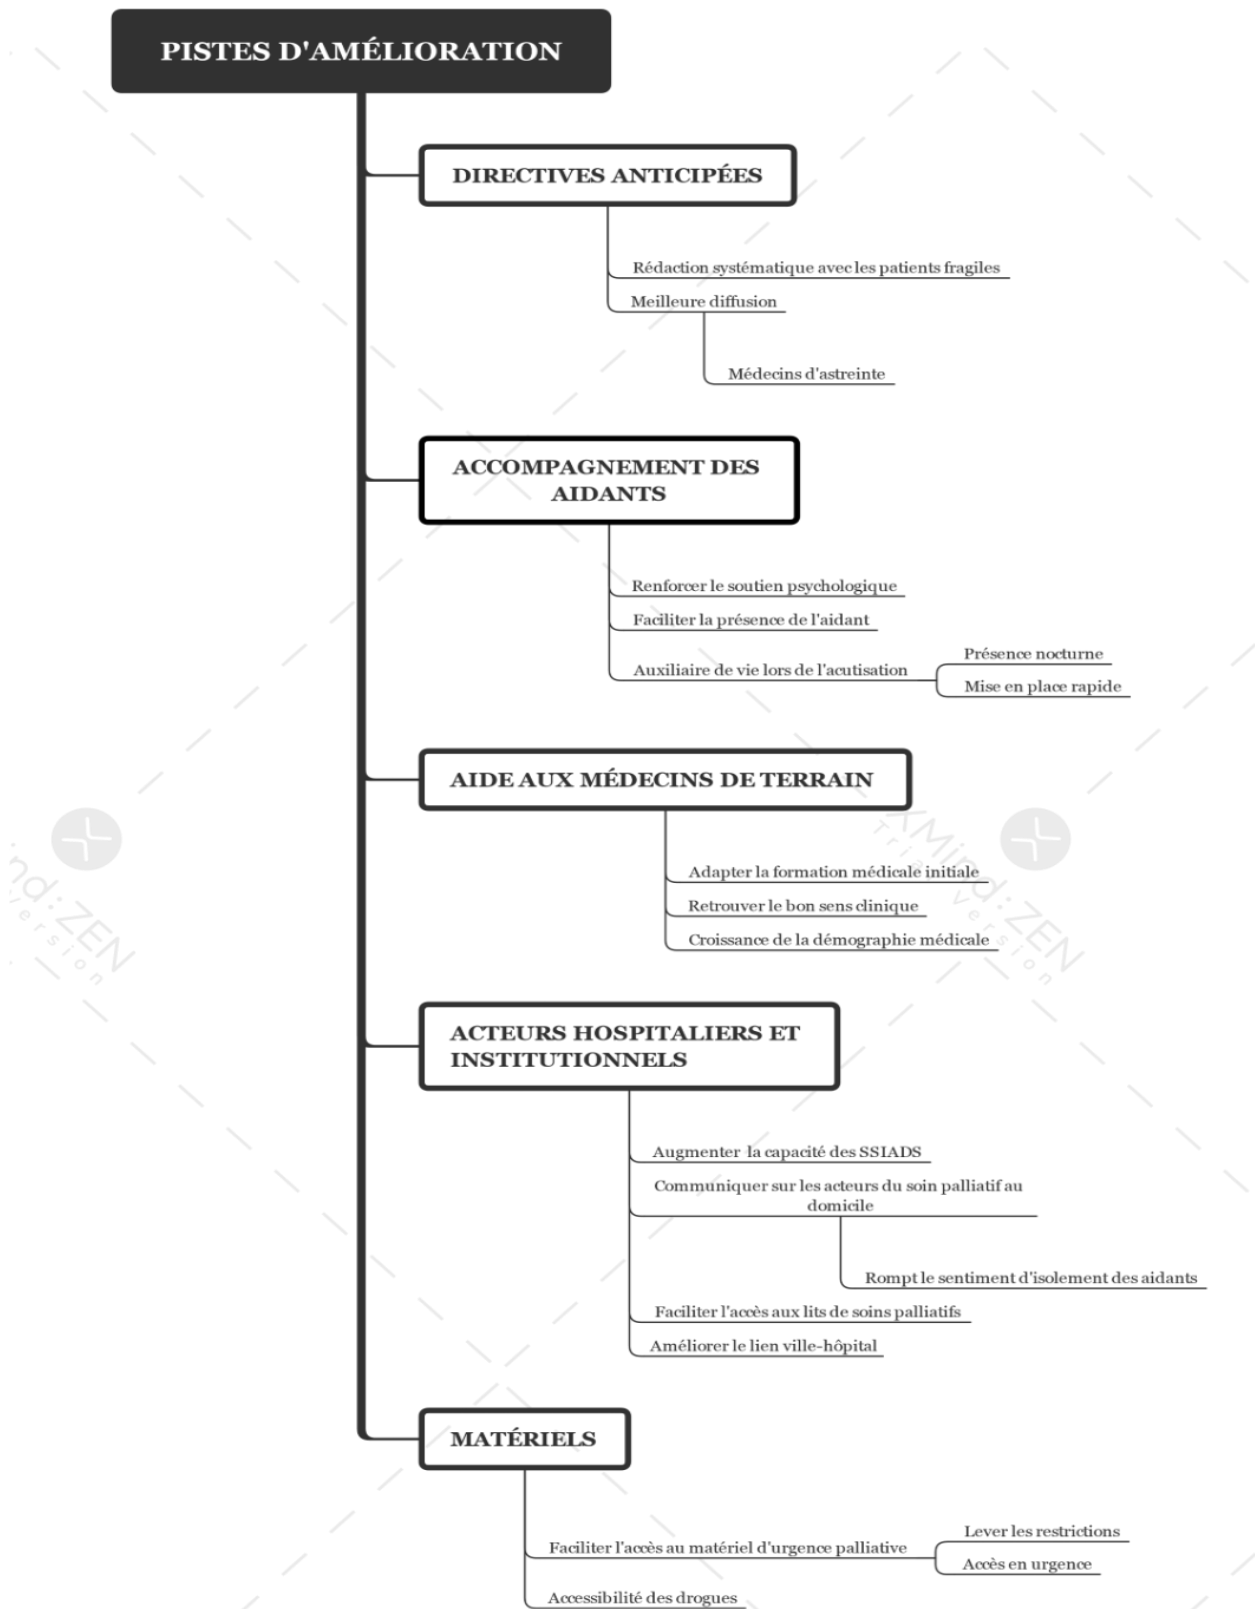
PISTES D'AMÉLIORATION

DIRECTIVES ANTICIPÉES

Rédaction systématique avec les patients fragiles

Meilleure diffusion

Médecins d'astreinte

ACCOMPAGNEMENT DES AIDANTS

Renforcer le soutien psychologique

Faciliter la présence de l'aidant

Auxiliaire de vie lors de l'acutisation

Présence nocturne

Mise en place rapide

AIDE AUX MÉDECINS DE TERRAIN

Adapter la formation médicale initiale

Retrouver le bon sens clinique

Croissance de la démographie médicale

ACTEURS HOSPITALIERS ET INSTITUTIONNELS

Augmenter la capacité des SSIADS

Communiquer sur les acteurs du soin palliatif au domicile

Rompt le sentiment d'isolement des aidants

Faciliter l'accès aux lits de soins palliatifs

Améliorer le lien ville-hôpital

MATÉRIELS

Faciliter l'accès au matériel d'urgence palliative

Lever les restrictions

Accès en urgence

Accessibilité des drogues

Mind:ZEN Free Version

Mind:ZEN Free Version